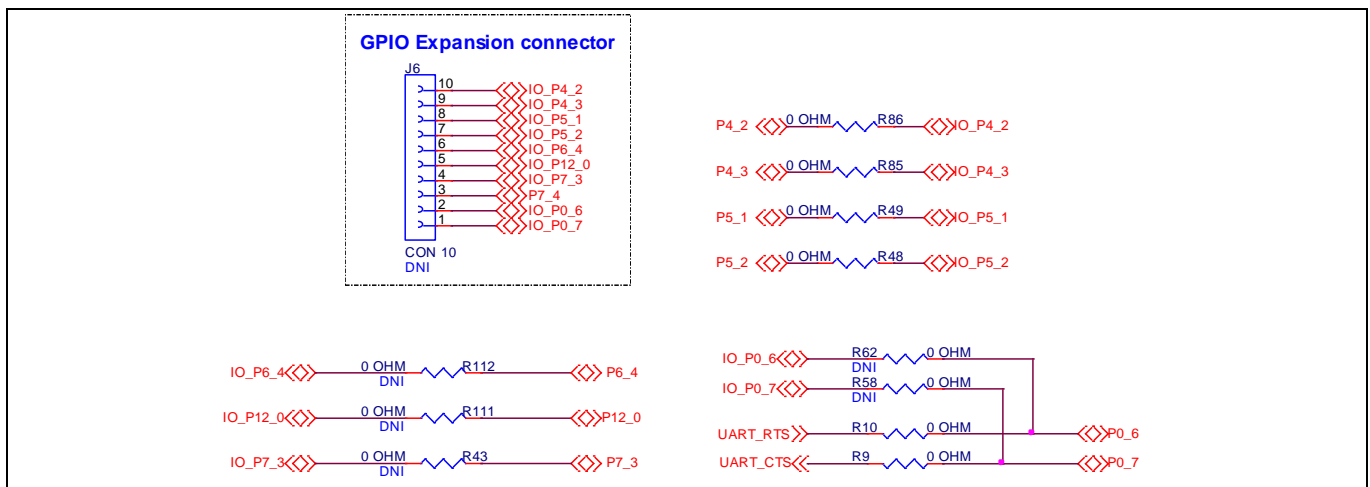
GPIO Expansion connector

J6

10 IO_P4_2
9 IO_P4_3
8 IO_P5_1
7 IO_P5_2
6 IO_P6_4
5 IO_P12_0
4 IO_P7_3
3 P7_4
2 IO_P0_6
1 IO_P0_7

CON 10
DNI

P4_2 0 OHM R86 IO_P4_2

P4_3 0 OHM R85 IO_P4_3

P5_1 0 OHM R49 IO_P5_1

P5_2 0 OHM R48 IO_P5_2

IO_P6_4 0 OHM DNI R112 P6_4

IO_P12_0 0 OHM DNI R111 P12_0

IO_P7_3 0 OHM DNI R43 P7_3

IO_P0_6 R62 DNI 0 OHM

IO_P0_7 R58 DNI 0 OHM

UART_RTS R10 0 OHM P0_6

UART_CTS R9 0 OHM P0_7